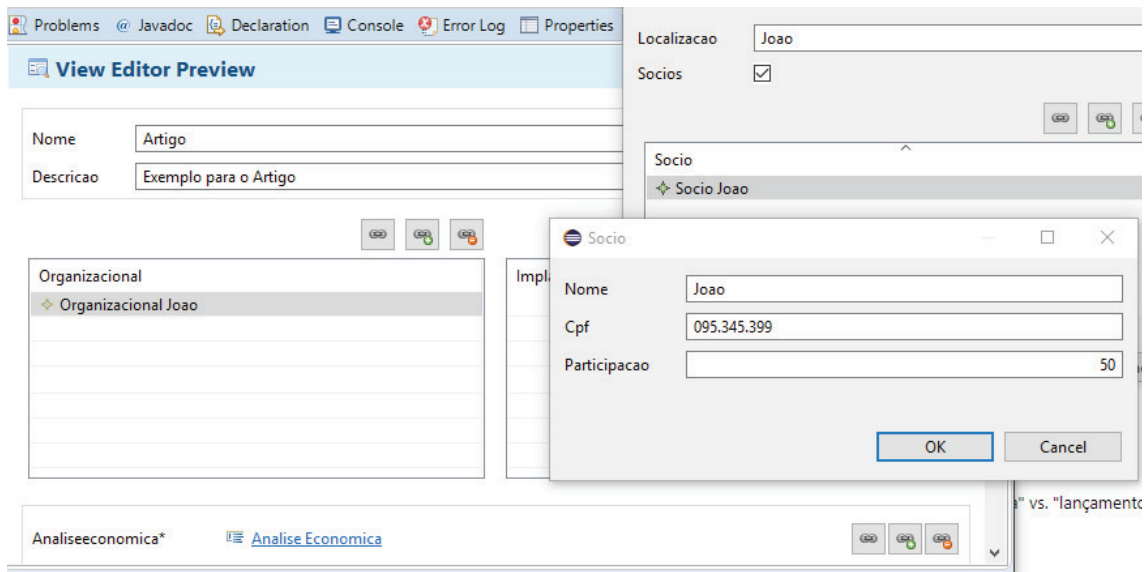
Problems @ Javadoc Declaration Console Error Log Properties

View Editor Preview

Nome Artigo
Descricao Exemplo para o Artigo

Organizacional
Organizacional Joao

Impl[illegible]

Analiseeconomica* Analise Economica

Localizacao Joao
Socios ☑

Socio
Socio Joao

Socio

Nome Joao
Cpf 095.345.399
Participacao 50

OK Cancel

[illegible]" vs. "lançamento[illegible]